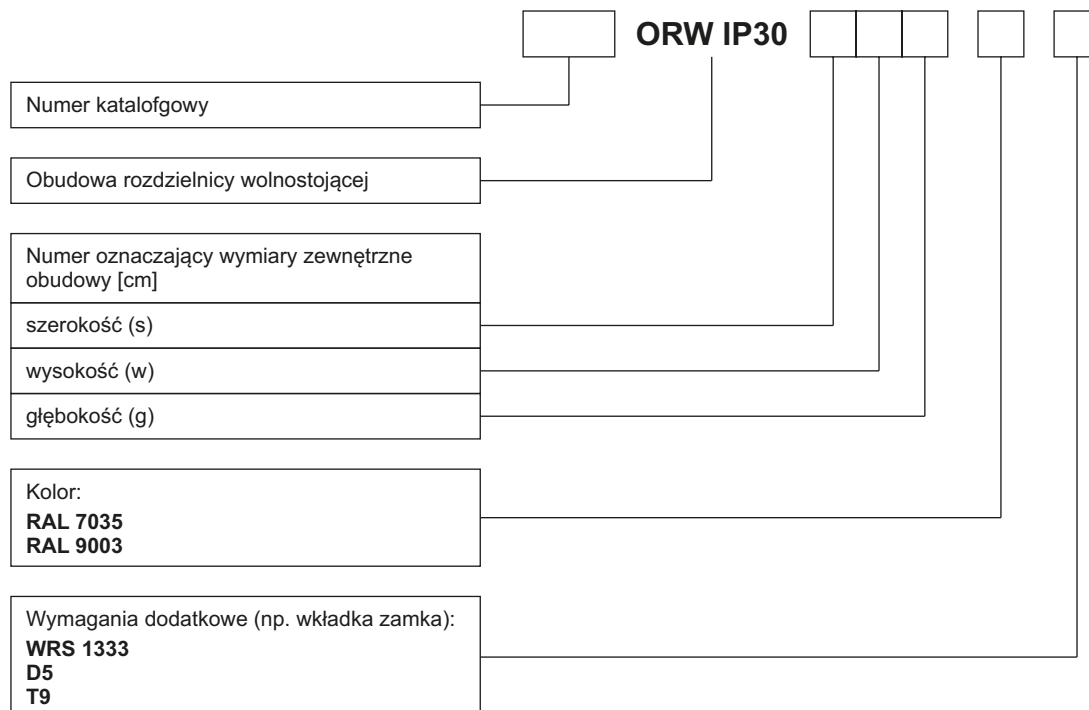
ORW IP30

Numer katalofgowy

Obudowa rozdzielnicy wolnostojącej

Numer oznaczający wymiary zewnętrzne obudowy [cm]

szerokość (s)

wysokość (w)

głębokość (g)

Kolor:
RAL 7035
RAL 9003

Wymagania dodatkowe (np. wkładka zamka):
WRS 1333
D5
T9